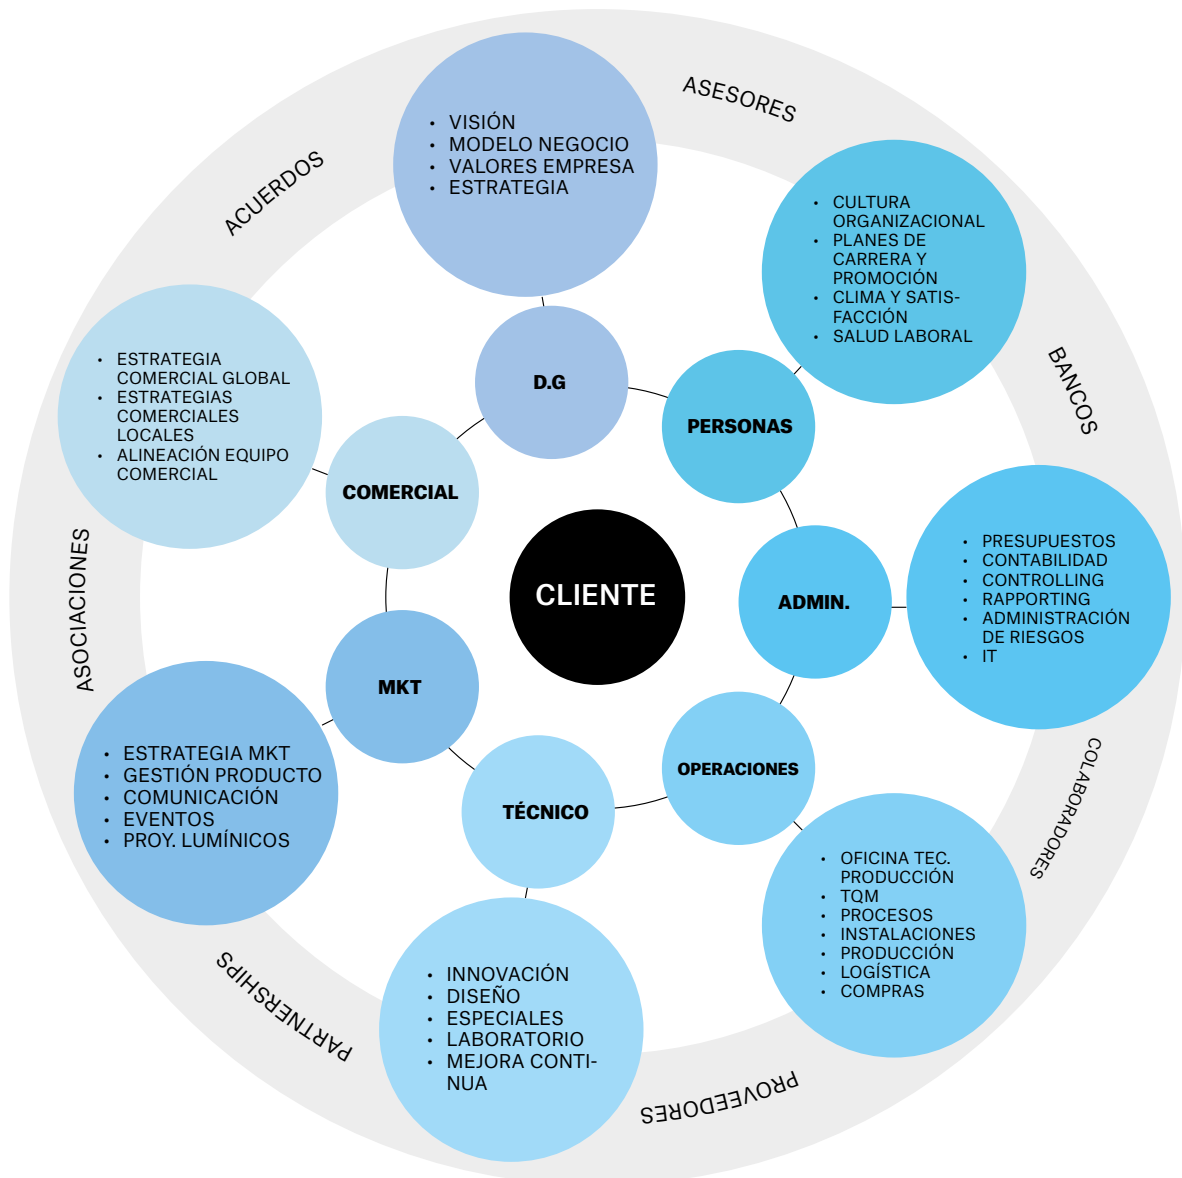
ASESORES

ACUERDOS

BANCOS

COLABORADORES

PROVEEDORES

PARTNERSHIPS

ASOCIACIONES

- VISIÓN
- MODELO NEGOCIO
- VALORES EMPRESA
- ESTRATEGIA

D.G

- CULTURA ORGANIZACIONAL
- PLANES DE CARRERA Y PROMOCIÓN
- CLIMA Y SATISFACCIÓN
- SALUD LABORAL

PERSONAS

- ESTRATEGIA COMERCIAL GLOBAL
- ESTRATEGIAS COMERCIALES LOCALES
- ALINEACIÓN EQUIPO COMERCIAL

COMERCIAL

CLIENTE

ADMIN.

- PRESUPUESTOS
- CONTABILIDAD
- CONTROLLING
- RAPPORTING
- ADMINISTRACIÓN DE RIESGOS
- IT

MKT

- ESTRATEGIA MKT
- GESTIÓN PRODUCTO
- COMUNICACIÓN
- EVENTOS
- PROY. LUMÍNICOS

OPERACIONES

TÉCNICO

- OFICINA TEC. PRODUCCIÓN
- TQM
- PROCESOS
- INSTALACIONES
- PRODUCCIÓN
- LOGÍSTICA
- COMPRAS

- INNOVACIÓN
- DISEÑO
- ESPECIALES
- LABORATORIO
- MEJORA CONTINUA